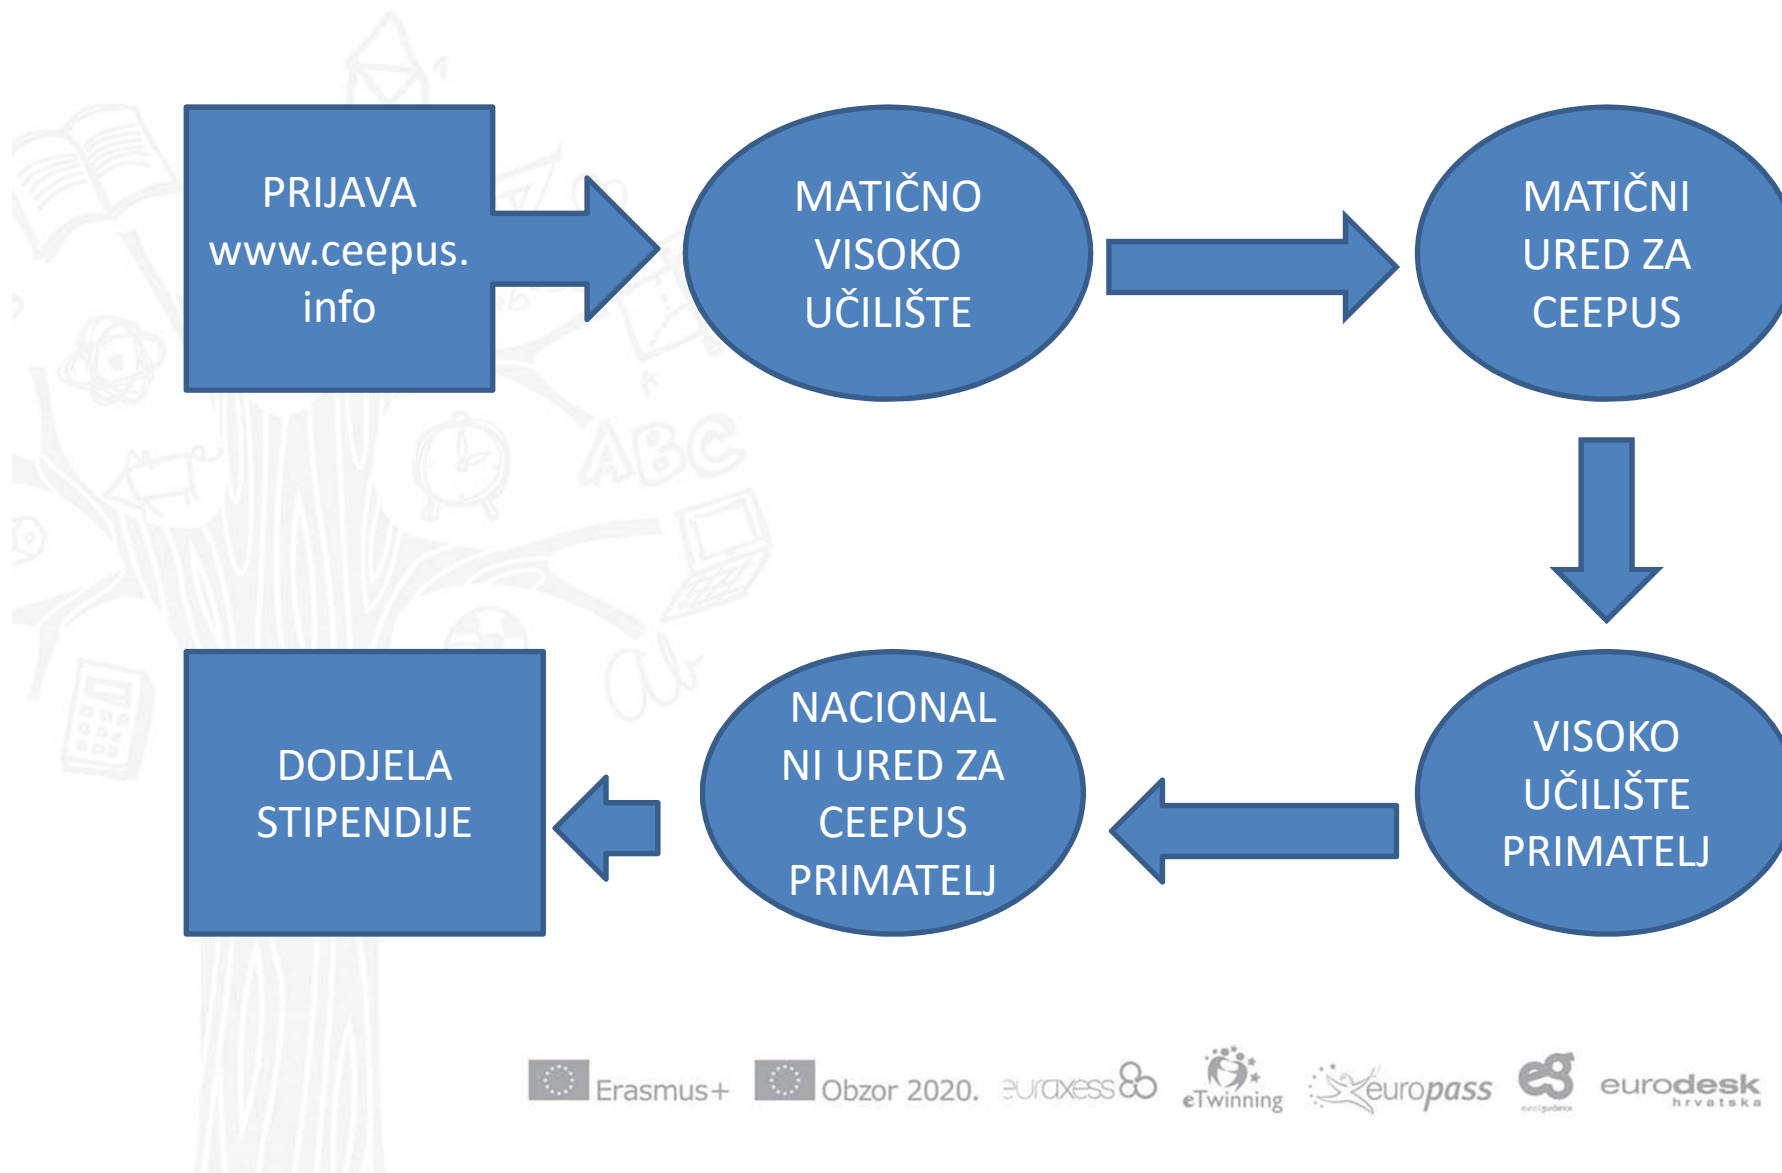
PRIJAVA www.ceepus.info

MATIČNO VISOKO UČILIŠTE

MATIČNI URED ZA CEEPUS

VISOKO UČILIŠTE PRIMATELJ

NACIONALNI URED ZA CEEPUS PRIMATELJ

DODJELA STIPENDIJE

Erasmus+ Obzor 2020. euraxess eTwinning europass eurodesk hrvatska